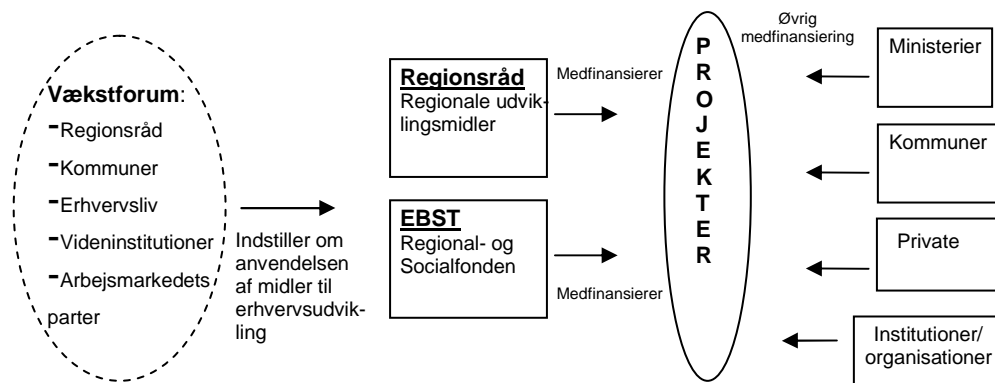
Vækstforum:
-Regionsråd
-Kommuner
-Erhvervsliv
-Videninstitutioner
-Arbejsmarkedets parter

Indstiller om anvendelsen af midler til erhvervsudvikling

Regionsråd
Regionale udviklingsmidler

Medfinansierer

EBST
Regional- og Socialfonden

Medfinansierer

PROJEKTER

Øvrig medfinansiering

Ministerier

Kommuner

Private

Institutioner/ organisationer